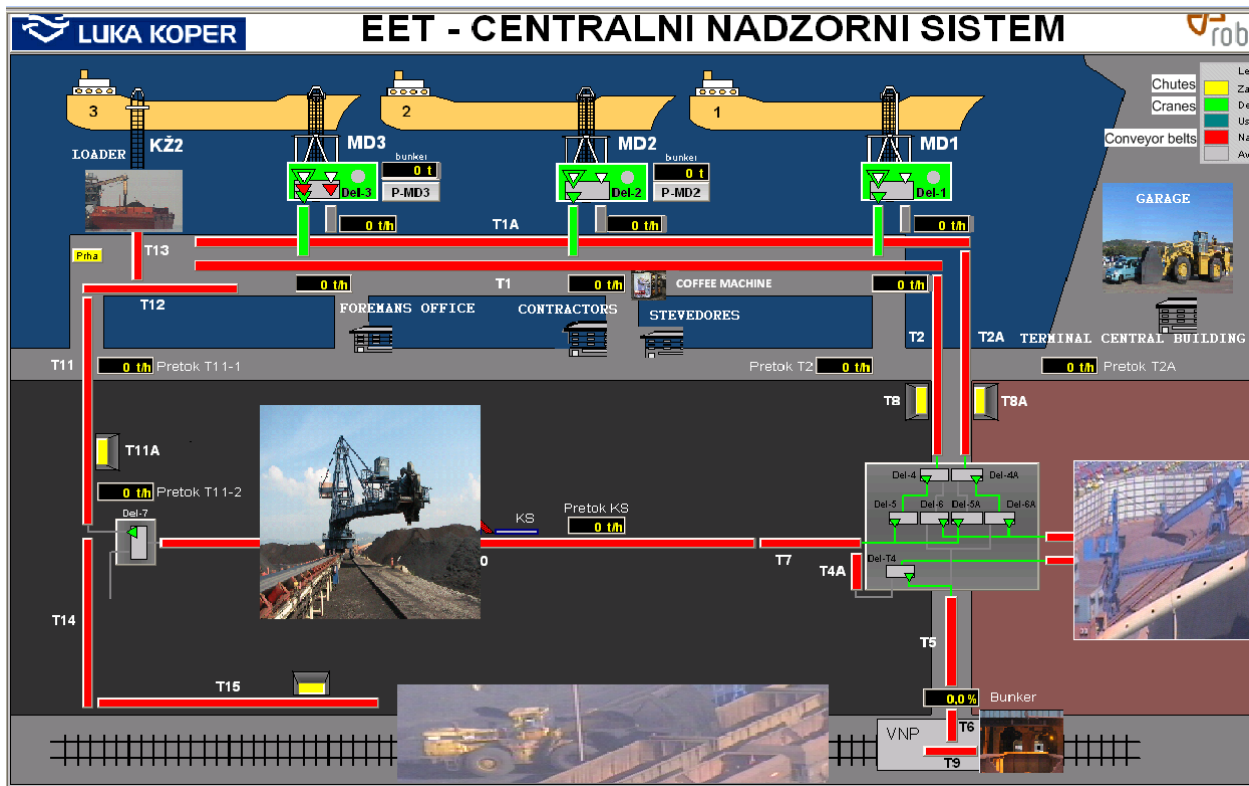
LUKA KOPER

EET - CENTRALNI NADZORNI SISTEM

rob

Chutes
Cranes
Conveyor belts

Le
Za
De
Us
Na
Av

3
2
1

LOADER
KŽ2
MD3
MD2
MD1

bunker
0 t
P-MD3
Del-3

bunker
0 t
P-MD2
Del-2

Del-1

0 t/h
0 t/h
0 t/h

T1A
T13
Prha
T12
0 t/h
T1
0 t/h
0 t/h
COFFEE MACHINE

GARAGE

FOREMANS OFFICE
CONTRACTORS
STEVEDORES
T2
T2A
TERMINAL CENTRAL BUILDING

T11
0 t/h
Pretok T11-1
Pretok T2
0 t/h
0 t/h
Pretok T2A

T8
T8A

T11A
0 t/h
Pretok T11-2
Del-7

KS
Pretok KS
0 t/h
0

Del-4
Del-4A
Del-5
Del-6
Del-5A
Del-6A
Del-T4
T7
T4A

T14
T5
T15
0,0 %
Bunker
T6
VNP
T9